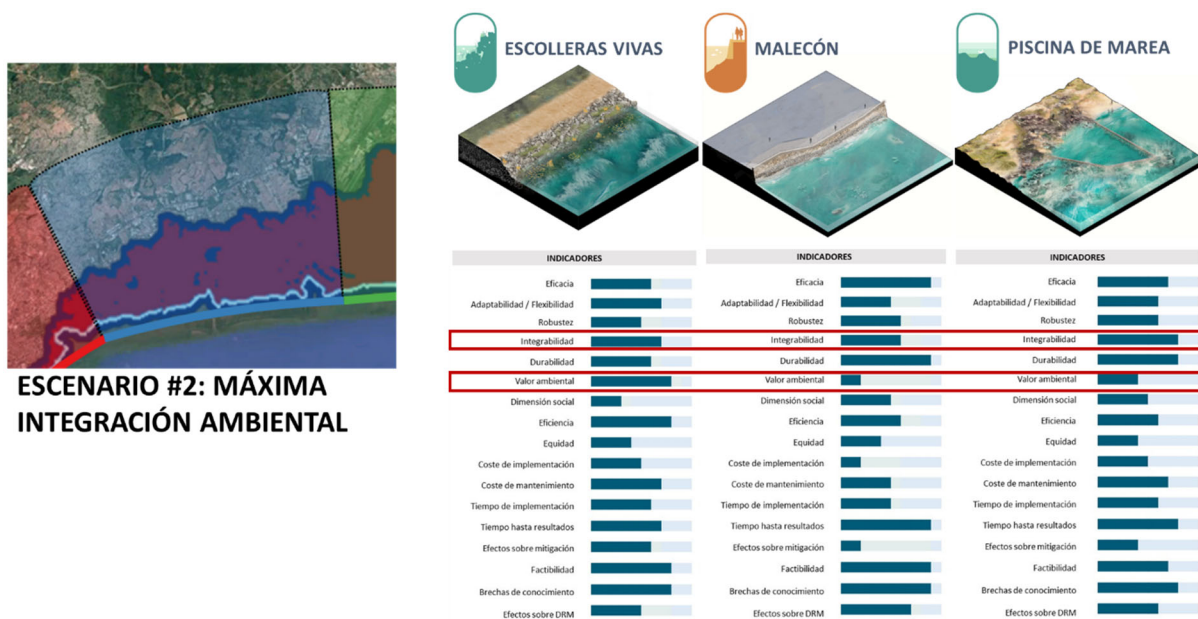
ESCOLLERAS VIVAS

MALECÓN

PISCINA DE MAREA

ESCENARIO #2: MÁXIMA INTEGRACIÓN AMBIENTAL

INDICADORES
Eficacia
Adaptabilidad / Flexibilidad
Robustez
Integrabilidad
Durabilidad
Valor ambiental
Dimensión social
Eficiencia
Equidad
Coste de implementación
Coste de mantenimiento
Tiempo de implementación
Tiempo hasta resultados
Efectos sobre mitigación
Factibilidad
Brechas de conocimiento
Efectos sobre DRM

INDICADORES
Eficacia
Adaptabilidad / Flexibilidad
Robustez
Integrabilidad
Durabilidad
Valor ambiental
Dimensión social
Eficiencia
Equidad
Coste de implementación
Coste de mantenimiento
Tiempo de implementación
Tiempo hasta resultados
Efectos sobre mitigación
Factibilidad
Brechas de conocimiento
Efectos sobre DRM

INDICADORES
Eficacia
Adaptabilidad / Flexibilidad
Robustez
Integrabilidad
Durabilidad
Valor ambiental
Dimensión social
Eficiencia
Equidad
Coste de implementación
Coste de mantenimiento
Tiempo de implementación
Tiempo hasta resultados
Efectos sobre mitigación
Factibilidad
Brechas de conocimiento
Efectos sobre DRM